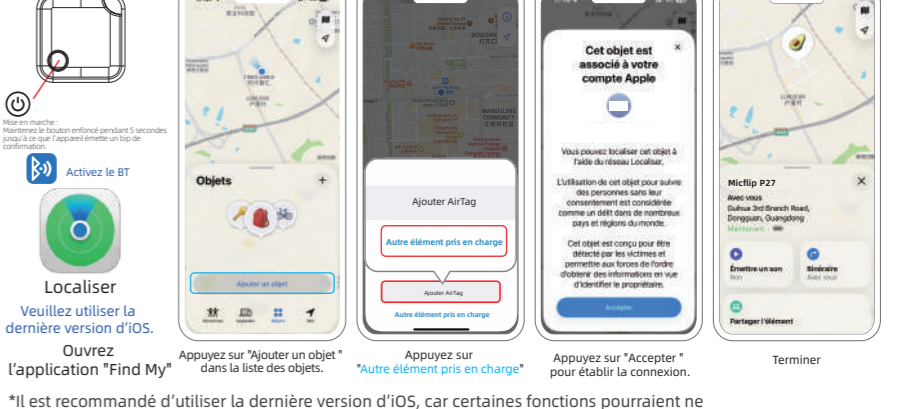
Mise en marche :
Maintenez le bouton enfoncé pendant 5 secondes jusqu'à ce que l'appareil émette un bip de confirmation.

Activez le BT

Localiser

Veuillez utiliser la dernière version d'iOS.

Ouvrez l'application "Find My"

Objets

Ajouter un objet

Appuyez sur "Ajouter un objet " dans la liste des objets.

Ajouter AirTag

Autre élément pris en charge

Ajouter AirTag

Autre élément pris en charge

Appuyez sur "Autre élément pris en charge"

Cet objet est associé à votre compte Apple

Vous pouvez localiser cet objet à l'aide du réseau Localiser.

L'utilisation de cet objet pour suivre des personnes sans leur consentement est considérée comme un délit dans de nombreux pays et régions du monde.

Cet objet est conçu pour être détecté par les victimes et permettre aux forces de l'ordre d'obtenir des informations en vue d'identifier le propriétaire.

Accepter

Appuyez sur "Accepter " pour établir la connexion.

Micflip P27

Avec vous

Guihua 3rd Branch Road, Dongguan, Guangdong

Maintenant

Émettre un son

Itinéraire

Partager l'élément

Terminer

*Il est recommandé d'utiliser la dernière version d'iOS, car certaines fonctions pourraient ne